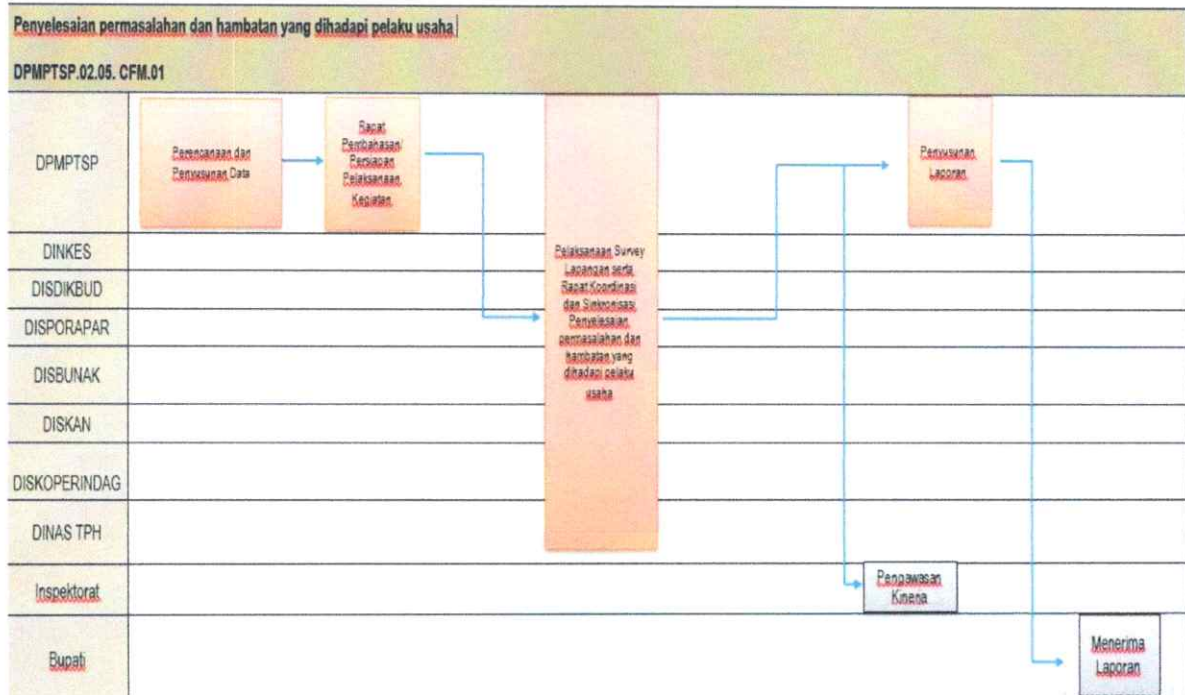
Penyelesaian permasalahan dan hambatan yang dihadapi pelaku usaha

DPMPTSP.02.05. CFM.01

DPMPTSP

Perencanaan dan Penyusunan Data

Rapat Pembahasan/ Persiapan Pelaksanaan Kegiatan

Pelaksanaan Survey Lapangan serta Rapat Koordinasi dan Sinkronisasi Penyelesaian permasalahan dan hambatan yang dihadapi pelaku usaha

Penyusunan Laporan

DINKES

DISDIKBUD

DISPORAPAR

DISBUNAK

DISKAN

DISKOPERINDAG

DINAS TPH

Inspektorat

Pengawasan Kinerja

Bupati

Menerima Laporan